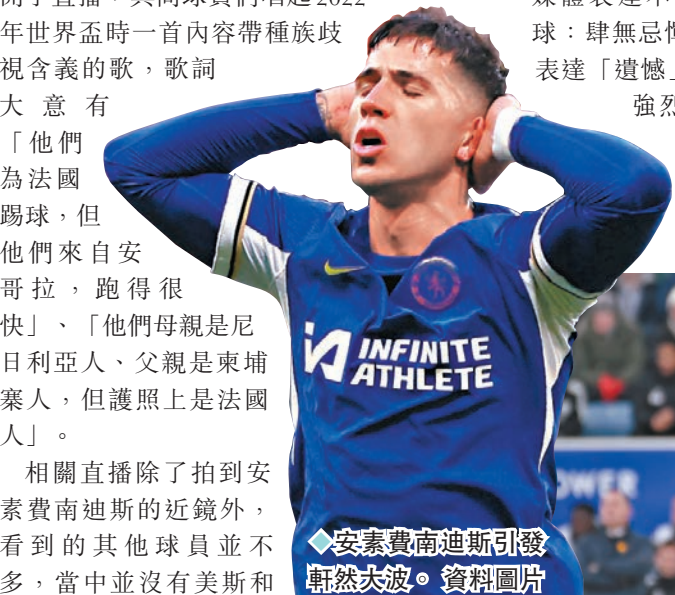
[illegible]年世界盃時一首內容帶種族歧視含義的歌，歌詞大意有「他們為法國踢球，但他們來自安哥拉，跑得很快」、「他們母親是尼日利亞人、父親是柬埔寨人，但護照上是法國人」。

相關直播除了拍到安素費南迪斯的近鏡外，看到的其他球員並不多，當中並沒有美斯和

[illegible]球：肆無忌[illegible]表達「遺憾」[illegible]強烈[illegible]

INFINITE ATHLETE

OWER

◆安素費南迪斯引發軒然大波。資料圖片